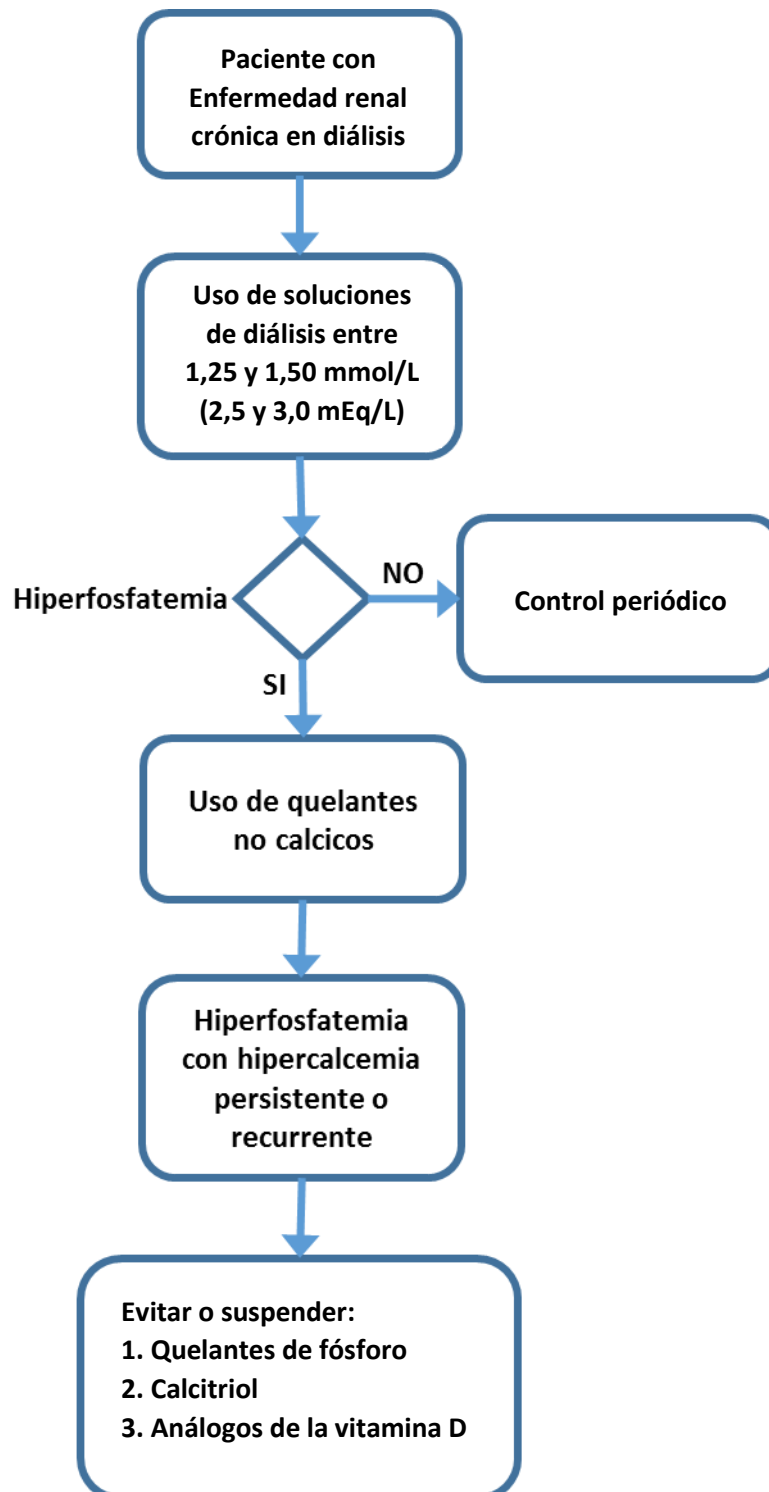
Paciente con Enfermedad renal crónica en diálisis

Uso de soluciones de diálisis entre 1,25 y 1,50 mmol/L (2,5 y 3,0 mEq/L)

Hiperfosfatemia

NO

Control periódico

SI

Uso de quelantes no calcicos

Hiperfosfatemia con hipercalcemia persistente o recurrente

Evitar o suspender:
1. Quelantes de fósforo
2. Calcitriol
3. Análogos de la vitamina D